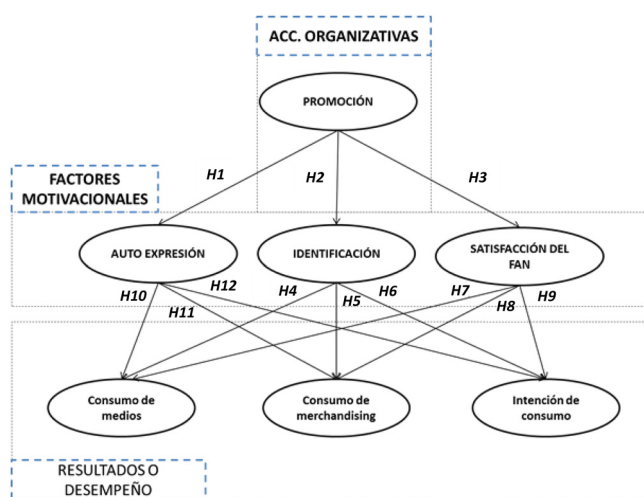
ACC. ORGANIZATIVAS

PROMOCIÓN

FACTORES MOTIVACIONALES

H1

H2

H3

AUTO EXPRESIÓN

IDENTIFICACIÓN

SATISFACCIÓN DEL FAN

H10

H12

H11

H4

H5

H6

H7

H8

H9

Consumo de medios

Consumo de merchandising

Intención de consumo

RESULTADOS O DESEMPEÑO